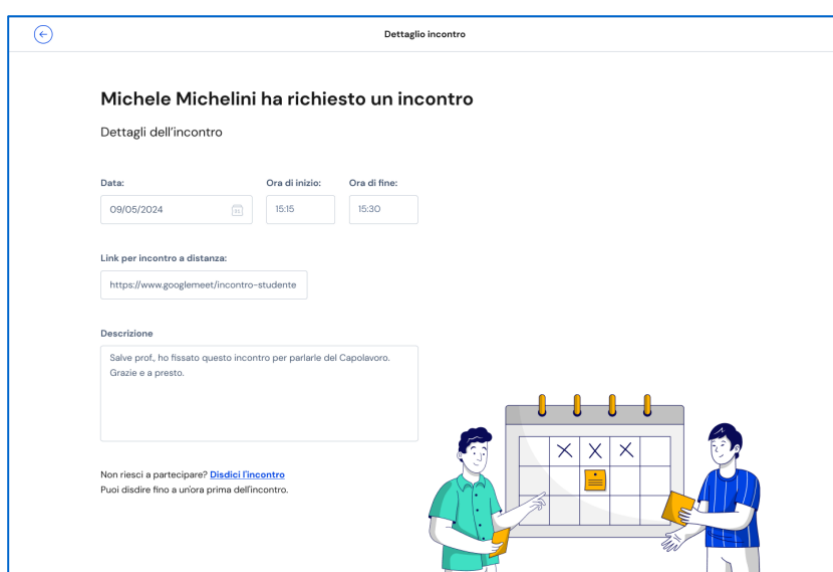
Dettaglio incontro

Michele Michelini ha richiesto un incontro

Dettagli dell'incontro

Data:
09/05/2024

Ora di inizio:
15:15

Ora di fine:
15:30

Link per incontro a distanza:
https://www.googlemeet/incontro-studente

Descrizione
Salve prof., ho fissato questo incontro per parlarle del Capolavoro. Grazie e a presto.

Non riesci a partecipare? Disdici l'incontro
Puoi disdire fino a un'ora prima dell'incontro.